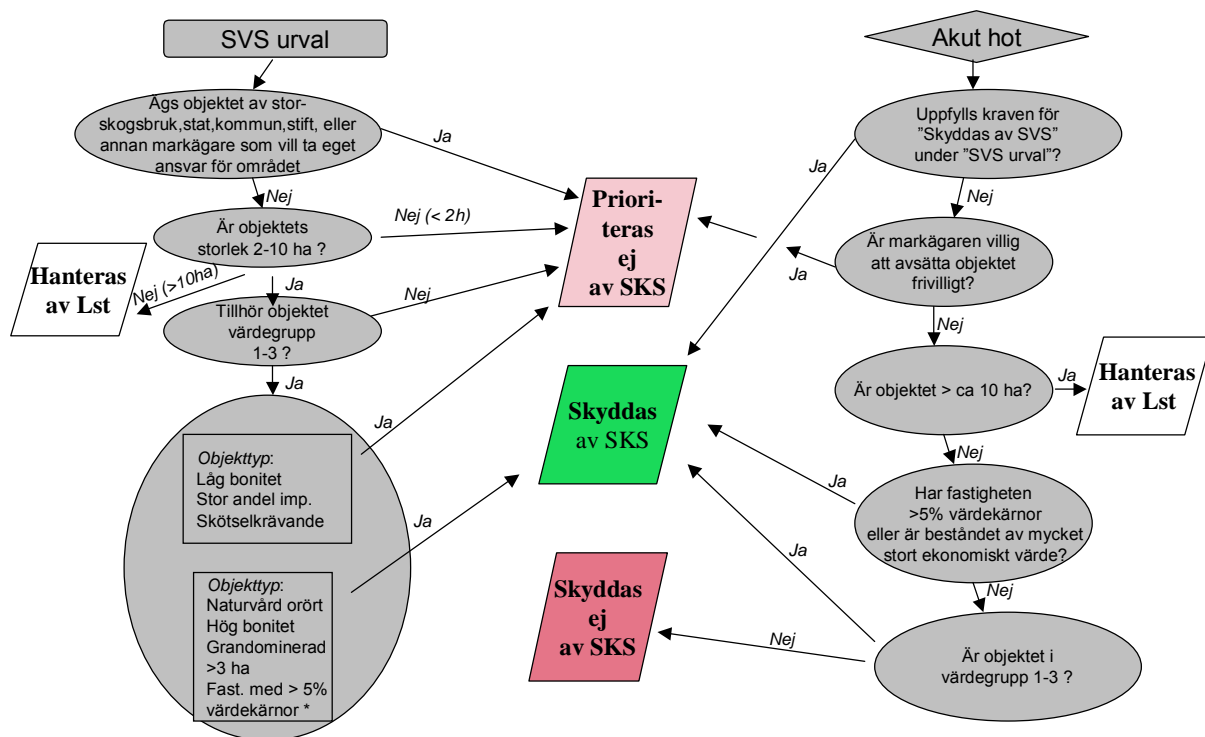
SVS urval

Ägs objektet av storskogsbruk,stat,kommun,stift, eller annan markägare som vill ta eget ansvar för området

Ja

Nej

Är objektets storlek 2-10 ha ?

Nej (< 2h)

Hanteras av Lst

Nej (>10ha)

Ja

Tillhör objektet värdegrupp 1-3 ?

Nej

Ja

Objekttyp:
Låg bonitet
Stor andel imp.
Skötselkrävande

Ja

Objekttyp:
Naturvård orört
Hög bonitet
Grandominerad
>3 ha
Fast. med > 5% värdekärnor *

Ja

Prioriteras ej av SKS

Skyddas av SKS

Skyddas ej av SKS

Akut hot

Uppfylls kraven för "Skyddas av SVS" under "SVS urval"?

Ja

Nej

Är markägaren villig att avsätta objektet frivilligt?

Ja

Nej

Är objektet > ca 10 ha?

Ja

Hanteras av Lst

Nej

Har fastigheten >5% värdekärnor eller är beståndet av mycket stort ekonomiskt värde?

Ja

Ja

Nej

Är objektet i värdegrupp 1-3 ?

Nej